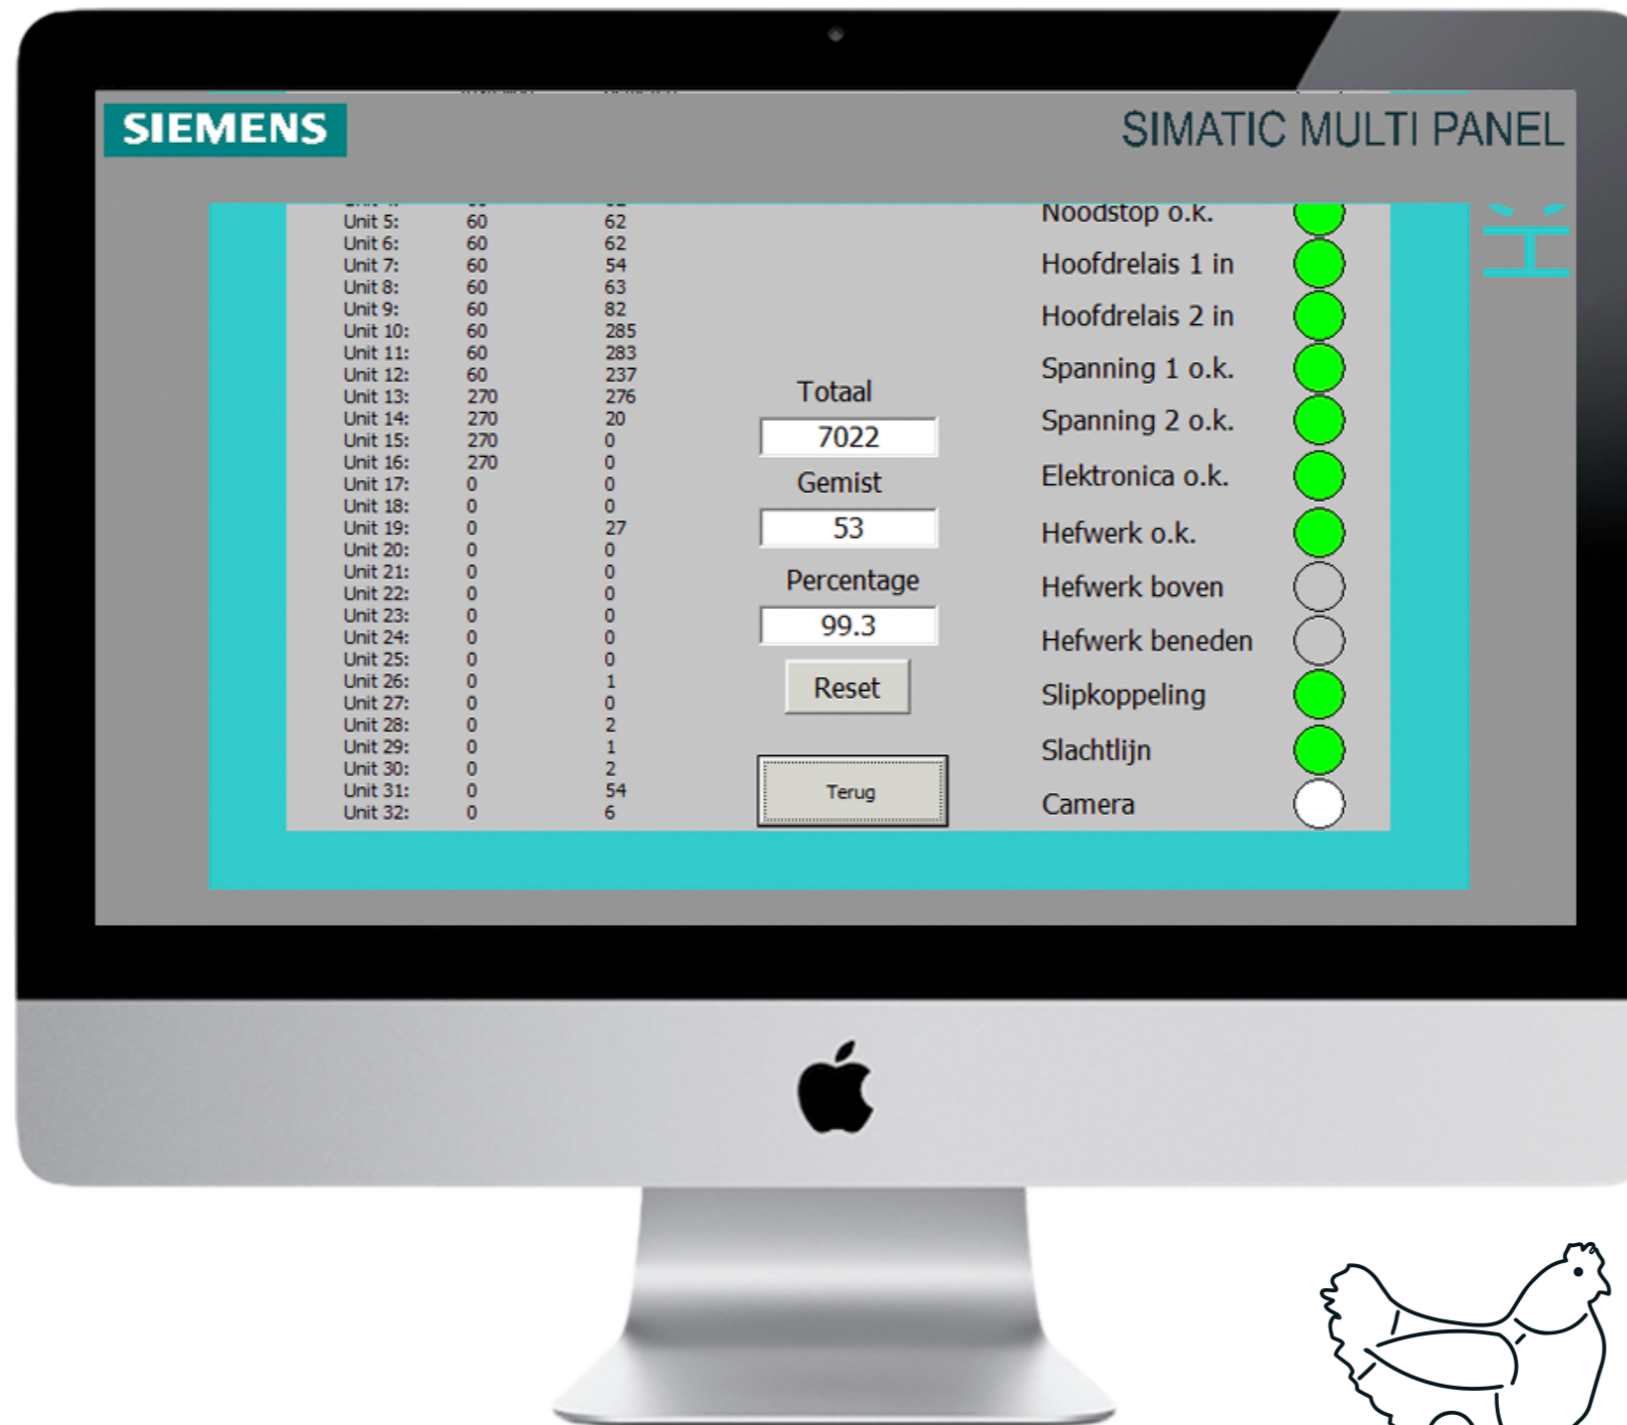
SIEMENS

SIMATIC MULTI PANEL

| | | |
|---|---|---|
| Unit 5: | 60 | 62 |
| Unit 6: | 60 | 62 |
| Unit 7: | 60 | 54 |
| Unit 8: | 60 | 63 |
| Unit 9: | 60 | 82 |
| Unit 10: | 60 | 285 |
| Unit 11: | 60 | 283 |
| Unit 12: | 60 | 237 |
| Unit 13: | 270 | 276 |
| Unit 14: | 270 | 20 |
| Unit 15: | 270 | 0 |
| Unit 16: | 270 | 0 |
| Unit 17: | 0 | 0 |
| Unit 18: | 0 | 0 |
| Unit 19: | 0 | 27 |
| Unit 20: | 0 | 0 |
| Unit 21: | 0 | 0 |
| Unit 22: | 0 | 0 |
| Unit 23: | 0 | 0 |
| Unit 24: | 0 | 0 |
| Unit 25: | 0 | 0 |
| Unit 26: | 0 | 1 |
| Unit 27: | 0 | 0 |
| Unit 28: | 0 | 2 |
| Unit 29: | 0 | 1 |
| Unit 30: | 0 | 2 |
| Unit 31: | 0 | 54 |
| Unit 32: | 0 | 6 |

Totaal
7022
Gemist
53
Percentage
99.3
Reset
Terug

Noodstop o.k.
Hoofdrelais 1 in
Hoofdrelais 2 in
Spanning 1 o.k.
Spanning 2 o.k.
Elektronica o.k.
Hefwerk o.k.
Hefwerk boven
Hefwerk beneden
Slipkoppeling
Slachtlijn
Camera